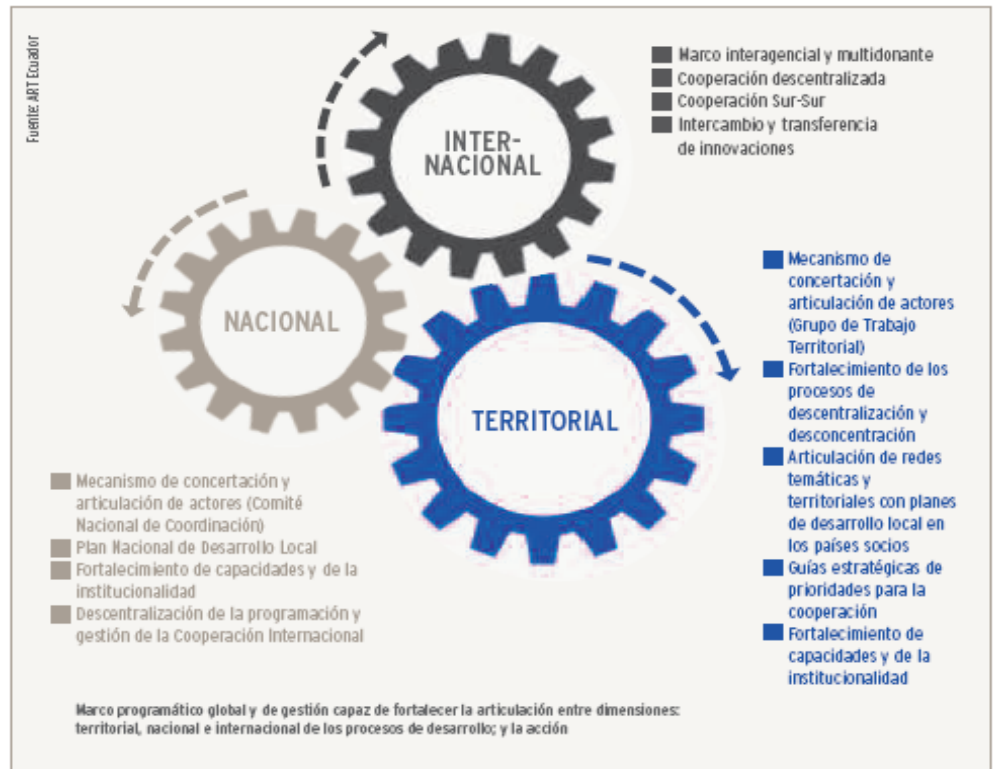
Fuente: ART Ecuador

INTER-NACIONAL

■ Marco interagencial y multidonante
■ Cooperación descentralizada
■ Cooperación Sur-Sur
■ Intercambio y transferencia de innovaciones

NACIONAL

TERRITORIAL

■ Mecanismo de concertación y articulación de actores (Grupo de Trabajo Territorial)
■ Fortalecimiento de los procesos de descentralización y desconcentración
■ Articulación de redes temáticas y territoriales con planes de desarrollo local en los países socios
■ Guías estratégicas de prioridades para la cooperación
■ Fortalecimiento de capacidades y de la institucionalidad

■ Mecanismo de concertación y articulación de actores (Comité Nacional de Coordinación)
■ Plan Nacional de Desarrollo Local
■ Fortalecimiento de capacidades y de la institucionalidad
■ Descentralización de la programación y gestión de la Cooperación Internacional

Marco programático global y de gestión capaz de fortalecer la articulación entre dimensiones: territorial, nacional e internacional de los procesos de desarrollo; y la acción